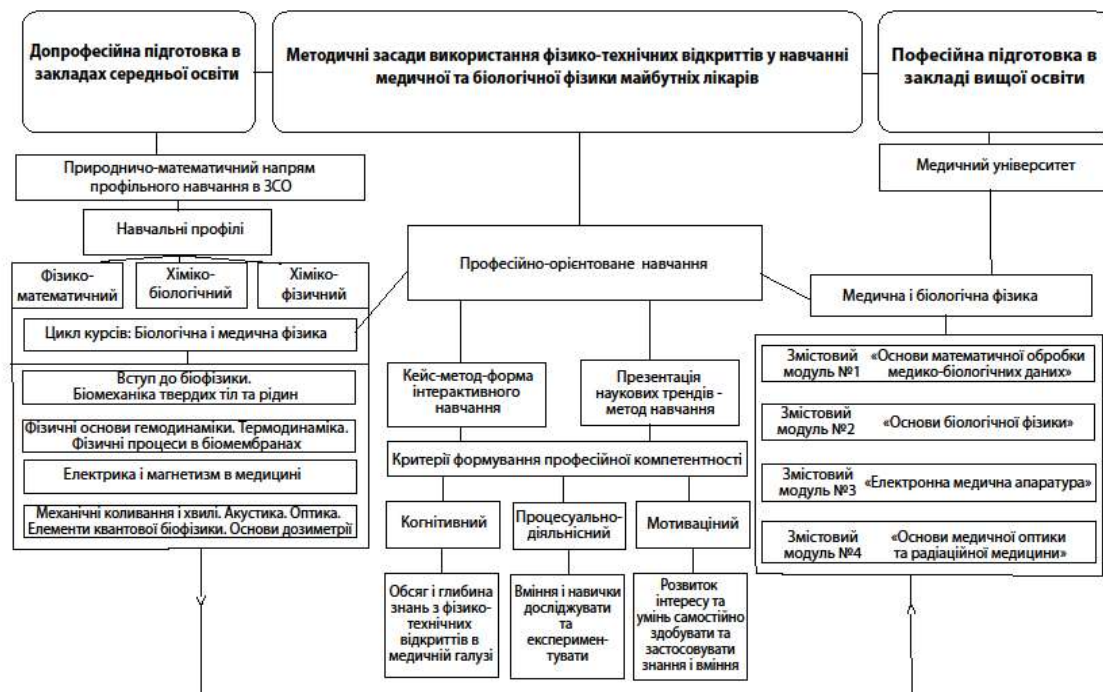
Допрофесійна підготовка в закладах середньої освіти

Методичні засади використання фізико-технічних відкриттів у навчанні медичної та біологічної фізики майбутніх лікарів

Пофесійна підготовка в закладі вищої освіти

Природничо-математичний напрям профільного навчання в ЗСО

Навчальні профілі

Фізико-математичний

Хіміко-біологічний

Хіміко-фізичний

Цикл курсів: Біологічна і медична фізика

Вступ до біофізики. Біомеханіка твердих тіл та рідин

Фізичні основи гемодинаміки. Термодинаміка. Фізичні процеси в біомембранах

Електрика і магнетизм в медицині

Механічні коливання і хвилі. Акустика. Оптика. Елементи квантової біофізики. Основи дозиметрії

Професійно-орієнтоване навчання

Кейс-метод-форма інтерактивного навчання

Презентація наукових трендів - метод навчання

Критерії формування професійної компетентності

Когнітивний

Процесуально-діяльнісний

Мотиваційний

Обсяг і глибина знань з фізико-технічних відкриттів в медичній галузі

Вміння і навички досліджувати та експериментувати

Розвиток інтересу та умінь самостійно здобувати та застосовувати знання і вміння

Медичний університет

Медична і біологічна фізика

Змістовий модуль №1 «Основи математичної обробки медико-біологічних даних»

Змістовий модуль №2 «Основи біологічної фізики»

Змістовий модуль №3 «Електронна медична апаратура»

Змістовий модуль №4 «Основи медичної оптики та радіаційної медицини»